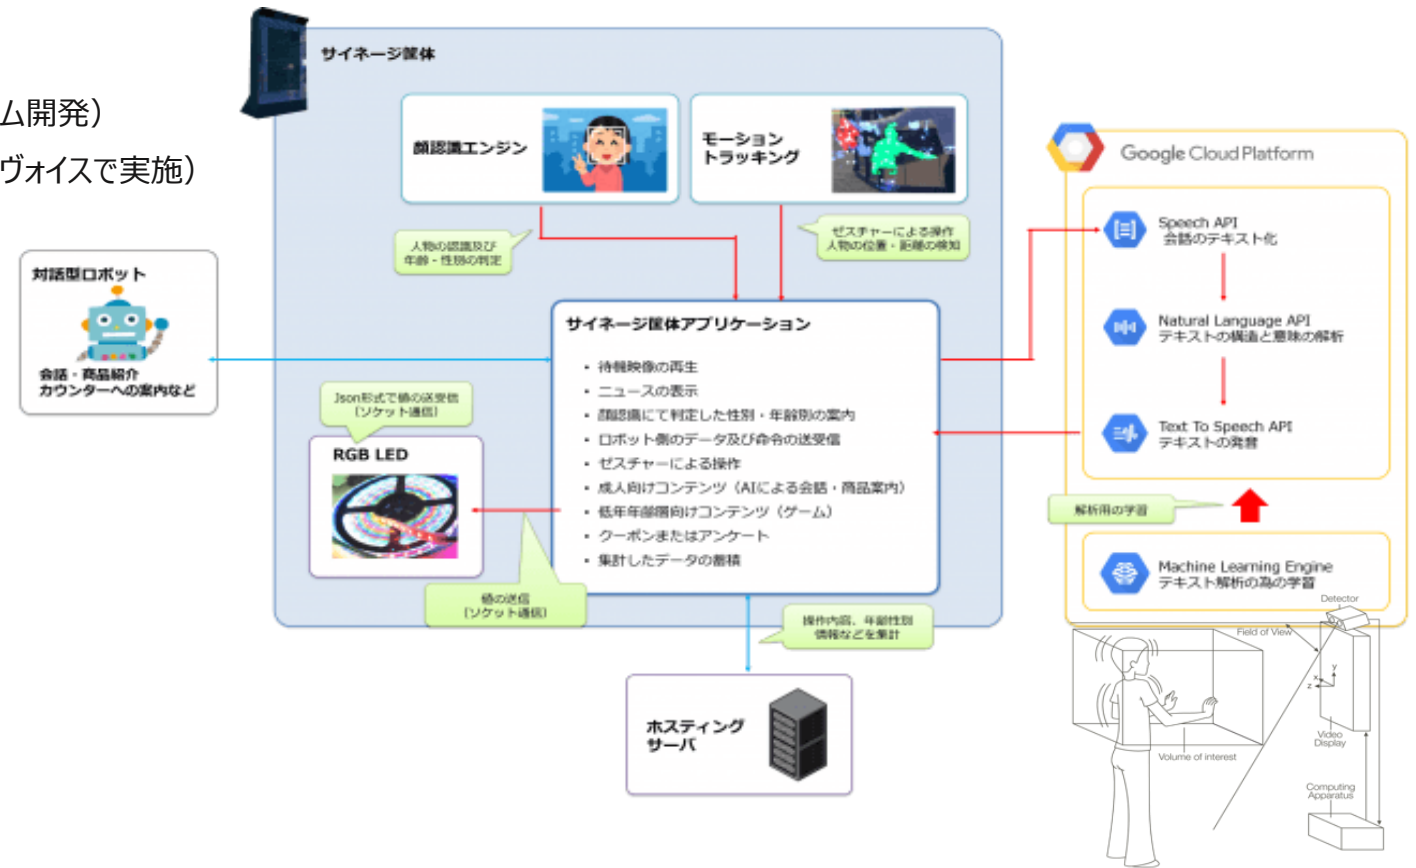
ム開発）
ヴォイスで実施）

サイネージ筐体

顔認識エンジン

モーション
トラッキング

人物の認識及び
年齢・性別の判定

ゼスチャーによる操作
人物の位置・距離の検知

対話型ロボット

会話・商品紹介
カウンターへの案内など

サイネージ筐体アプリケーション

・待機映像の再生
・ニュースの表示
・顔認識にて判定した性別・年齢別の案内
・ロボット側のデータ及び命令の送受信
・ゼスチャーによる操作
・成人向けコンテンツ（AIによる会話・商品案内）
・低年年齢層向けコンテンツ（ゲーム）
・クーポンまたはアンケート
・集計したデータの蓄積

Json形式で値の送受信
（ソケット通信）

RGB LED

値の送信
（ソケット通信）

操作内容、年齢性別
情報などを集計

ホスティング
サーバ

Google Cloud Platform

Speech API
会話のテキスト化

Natural Language API
テキストの構造と意味の解析

Text To Speech API
テキストの発音

解析用の学習

Machine Learning Engine
テキスト解析の為の学習

Detector
Field of View
Video Display
Volume of interest
Computing Apparatus